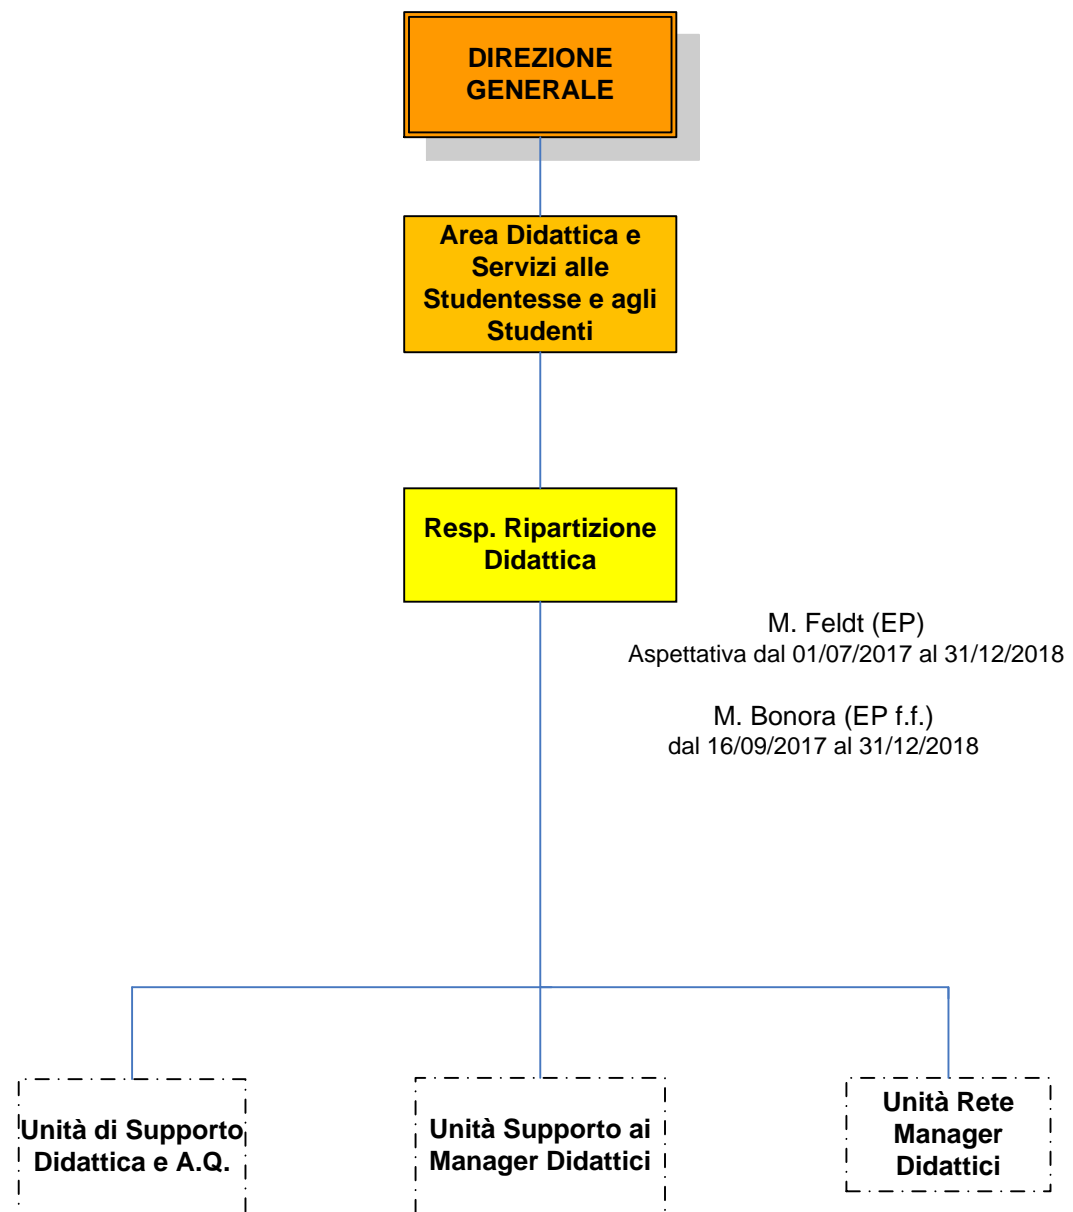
DIREZIONE GENERALE

Area Didattica e Servizi alle Studentesse e agli Studenti

Resp. Ripartizione Didattica

M. Feldt (EP)
Aspettativa dal 01/07/2017 al 31/12/2018

M. Bonora (EP f.f.)
dal 16/09/2017 al 31/12/2018

Unità di Supporto Didattica e A.Q.

Unità Supporto ai Manager Didattici

Unità Rete Manager Didattici